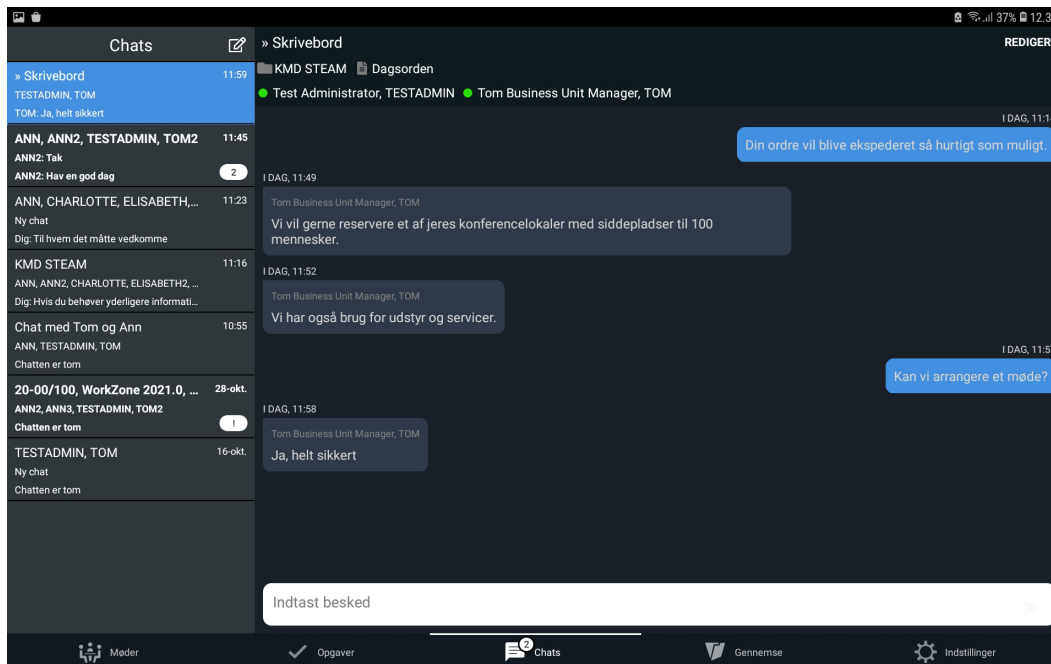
37% 12.3

Chats

» Skrivebord 11:59
TESTADMIN, TOM
TOM: Ja, helt sikkert

ANN, ANN2, TESTADMIN, TOM2 11:45
ANN2: Tak
ANN2: Hav en god dag 2

ANN, CHARLOTTE, ELISABETH,... 11:23
Ny chat
Dig: Til hvem det måtte vedkomme

KMD STEAM 11:16
ANN, ANN2, CHARLOTTE, ELISABETH2, ...
Dig: Hvis du behøver yderligere informati...

Chat med Tom og Ann 10:55
ANN, TESTADMIN, TOM
Chatten er tom

20-00/100, WorkZone 2021.0, ... 28-okt.
ANN2, ANN3, TESTADMIN, TOM2
Chatten er tom !

TESTADMIN, TOM 16-okt.
Ny chat
Chatten er tom

» Skrivebord
REDIGER
KMD STEAM Dagsorden
Test Administrator, TESTADMIN Tom Business Unit Manager, TOM

I DAG, 11:1
Din ordre vil blive ekspederet så hurtigt som muligt.

I DAG, 11:49
Tom Business Unit Manager, TOM
Vi vil gerne reservere et af jeres konferencelokaler med siddepladser til 100 mennesker.

I DAG, 11:52
Tom Business Unit Manager, TOM
Vi har også brug for udstyr og servicer.

I DAG, 11:5
Kan vi arrangere et møde?

I DAG, 11:58
Tom Business Unit Manager, TOM
Ja, helt sikkert

Indtast besked

Møder Opgaver 2 Chats Gennemse Indstillinger